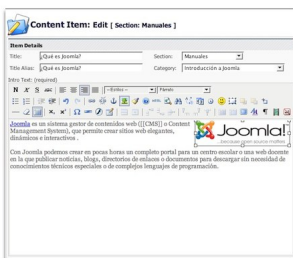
Content Item: Edit [ Section: Manuales ]

Item Details

Title: ¿Qué es Joomla?

Section: Manuales

Title Alias: ¿Qué es Joomla?

Category: Introducción a Joomla

Intro Text: (required)

-- Estilos --

-- Fuente --

Joomla!

Joomla es un sistema gestor de contenidos web ([[CMS]] o Content Management System), que permite crear sitios web elegantes, dinámicos e interactivos .

Con Joomla podemos crear en pocas horas un completo portal para un centro escolar o una web docente en la que publicar noticias, blogs, directorios de enlaces o documentos para descargar sin necesidad de conocimientos técnicos especiales o de complejos lenguajes de programación.